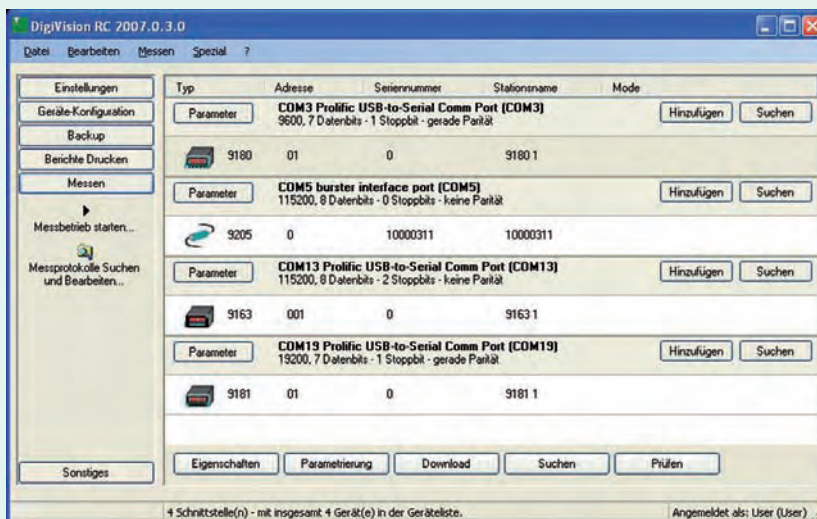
DigiVision RC 2007.0.3.0

Datei Bearbeiten Messen Spezial ?

Einstellungen
Geräte-Konfiguration
Backup
Berichte Drucken
Messen
Messbetrieb starten...
Messprotokolle Suchen und Bearbeiten...
Sonstiges

| Typ | Adresse | Seriennummer | Stationsname | Mode |
|---|---|---|---|---|
| Parameter | COM3 Prolific USB-to-Serial Comm Port (COM3) 9600, 7 Datenbits - 1 Stoppbit - gerade Parität | | Hinzufügen | Suchen |
| 9180 | 01 | 0 | 9180 1 | |
| Parameter | COM5 burster interface port (COM5) 115200, 8 Datenbits - 0 Stoppbits - keine Parität | | Hinzufügen | Suchen |
| 9205 | 0 | 10000311 | 10000311 | |
| Parameter | COM13 Prolific USB-to-Serial Comm Port (COM13) 115200, 8 Datenbits - 2 Stoppbits - keine Parität | | Hinzufügen | Suchen |
| 9163 | 001 | 0 | 9163 1 | |
| Parameter | COM19 Prolific USB-to-Serial Comm Port (COM19) 19200, 7 Datenbits - 1 Stoppbit - gerade Parität | | Hinzufügen | Suchen |
| 9181 | 01 | 0 | 9181 1 | |

Eigenschaften Parametrierung Download Suchen Prüfen

4 Schnittstelle(n) - mit insgesamt 4 Gerät(e) in der Geräteliste.
Angemeldet als: User (User)